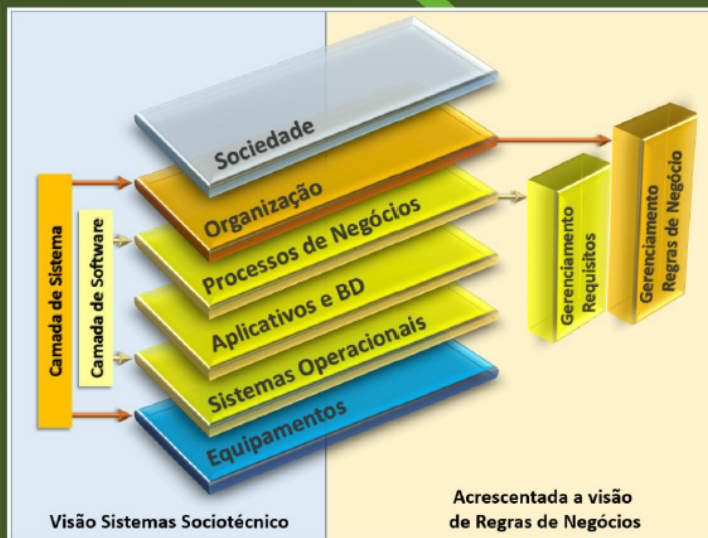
Camada de Sistema

Camada de Software

Sociedade

Organização

Processos de Negócios

Aplicativos e BD

Sistemas Operacionais

Equipamentos

Gerenciamento Requisitos

Gerenciamento Regras de Negócio

Visão Sistemas Sociotécnico

Acrescentada a visão de Regras de Negócios